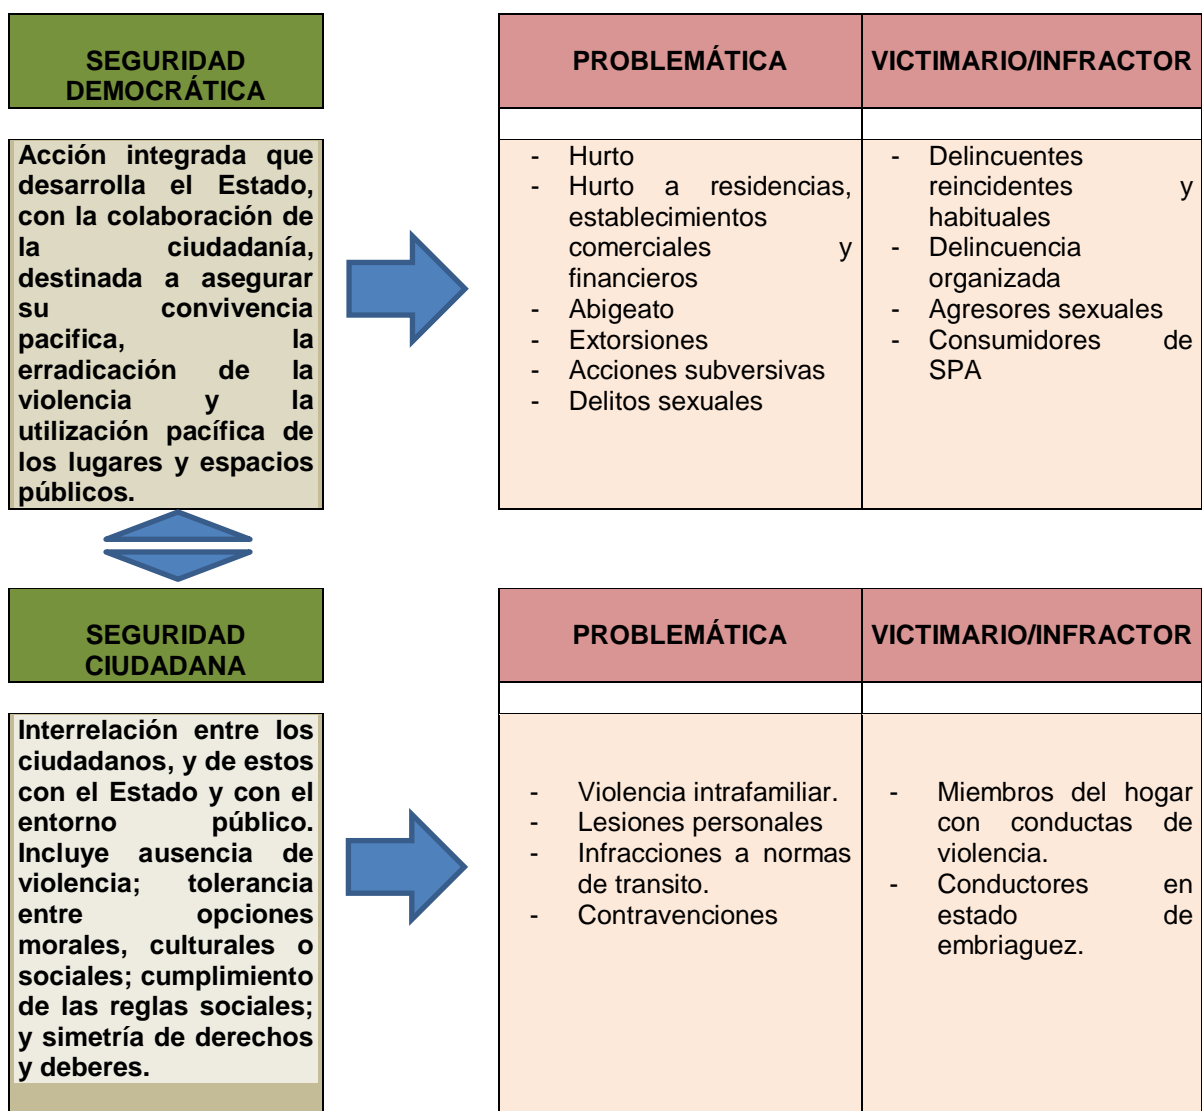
SEGURIDAD DEMOCRÁTICA

Acción integrada que desarrolla el Estado, con la colaboración de la ciudadanía, destinada a asegurar su convivencia pacifica, la erradicación de la violencia y la utilización pacífica de los lugares y espacios públicos.

| PROBLEMÁTICA | VICTIMARIO/INFRACTOR |
|---|---|
| | |
| - Hurto<br>- Hurto a residencias, establecimientos comerciales y financieros<br>- Abigeato<br>- Extorsiones<br>- Acciones subversivas<br>- Delitos sexuales | - Delincuentes reincidentes y habituales<br>- Delincuencia organizada<br>- Agresores sexuales<br>- Consumidores de SPA |

SEGURIDAD CIUDADANA

Interrelación entre los ciudadanos, y de estos con el Estado y con el entorno público. Incluye ausencia de violencia; tolerancia entre opciones morales, culturales o sociales; cumplimiento de las reglas sociales; y simetría de derechos y deberes.

| PROBLEMÁTICA | VICTIMARIO/INFRACTOR |
|---|---|
| | |
| - Violencia intrafamiliar.<br>- Lesiones personales<br>- Infracciones a normas de transito.<br>- Contravenciones | - Miembros del hogar con conductas de violencia.<br>- Conductores en estado de embriaguez. |